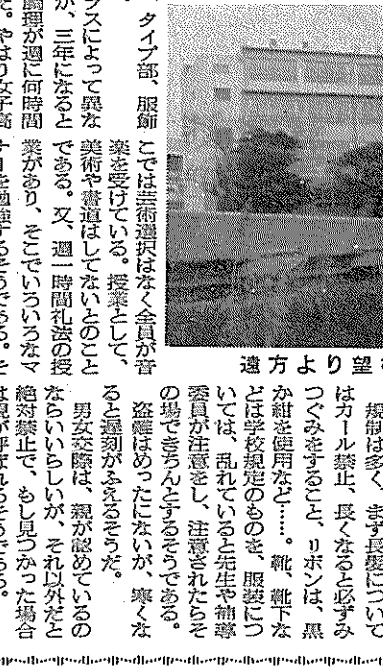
タイプ部、服飾
ラスによって異な
が、三年になると
調理が週に何時間
た。やはり女子高

ここでは芸術選択はなく全員が音楽を受けている。授業として、美術や書道はしてないとのことである。又、週一時間礼法の授業があり、そこでいろいろなマナーを勉強するそうだ。そ

遠方より望む

規制は多く、まず長髪についてはカール禁止、長くなると必ずみつぐみをすること、リボンは、黒か紺を使用など……。靴、靴下などは学校規定のものを、服装については、乱れていると先生や補導委員が注意をし、注意されたらその場できちんとするそうである。

盗難はめったにないが、寒くなると遅刻がふえるそうだ。

男女交際は、親が認めているのならいいらしいが、それ以外だと絶対禁止で、もし見つかった場合は親が呼ばれるそうだ。